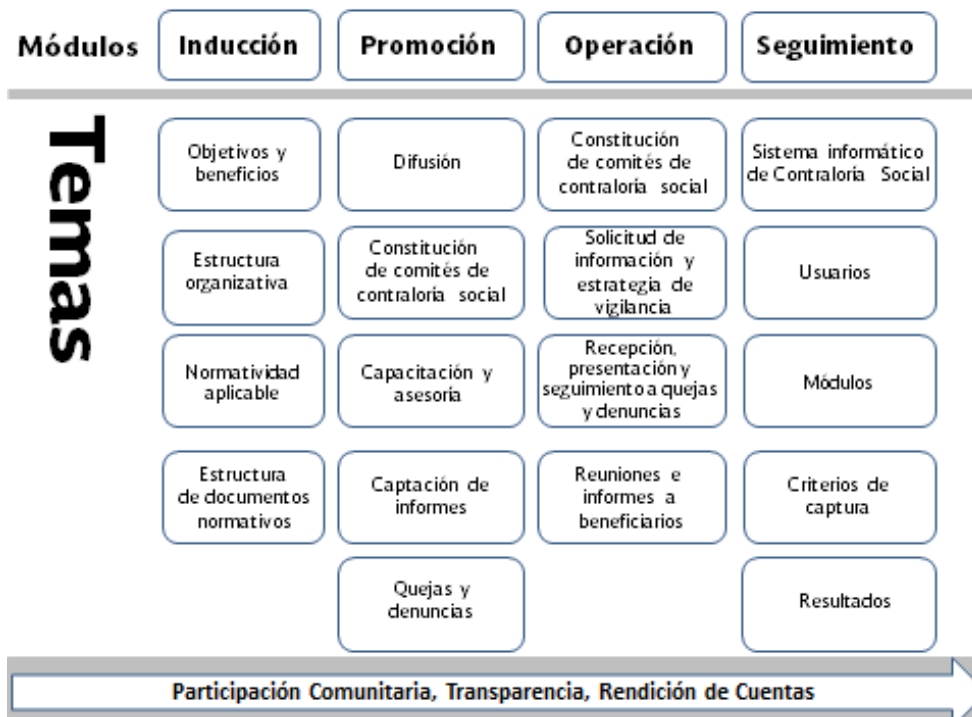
| Módulos | Inducción | Promoción | Operación | Seguimiento |
|---|---|---|---|---|
| Temas | Objetivos y beneficios | Difusión | Constitución de comités de contraloría social | Sistema informático de Contraloría Social |
| | Estructura organizativa | Constitución de comités de contraloría social | Solicitud de información y estrategia de vigilancia | Usuarios |
| | Normatividad aplicable | Capacitación y asesoría | Recepción, presentación y seguimiento a quejas y denuncias | Módulos |
| | Estructura de documentos normativos | Captación de informes | Reuniones e informes a beneficiarios | Criterios de captura |
| | | Quejas y denuncias | | Resultados |

Participación Comunitaria, Transparencia, Rendición de Cuentas